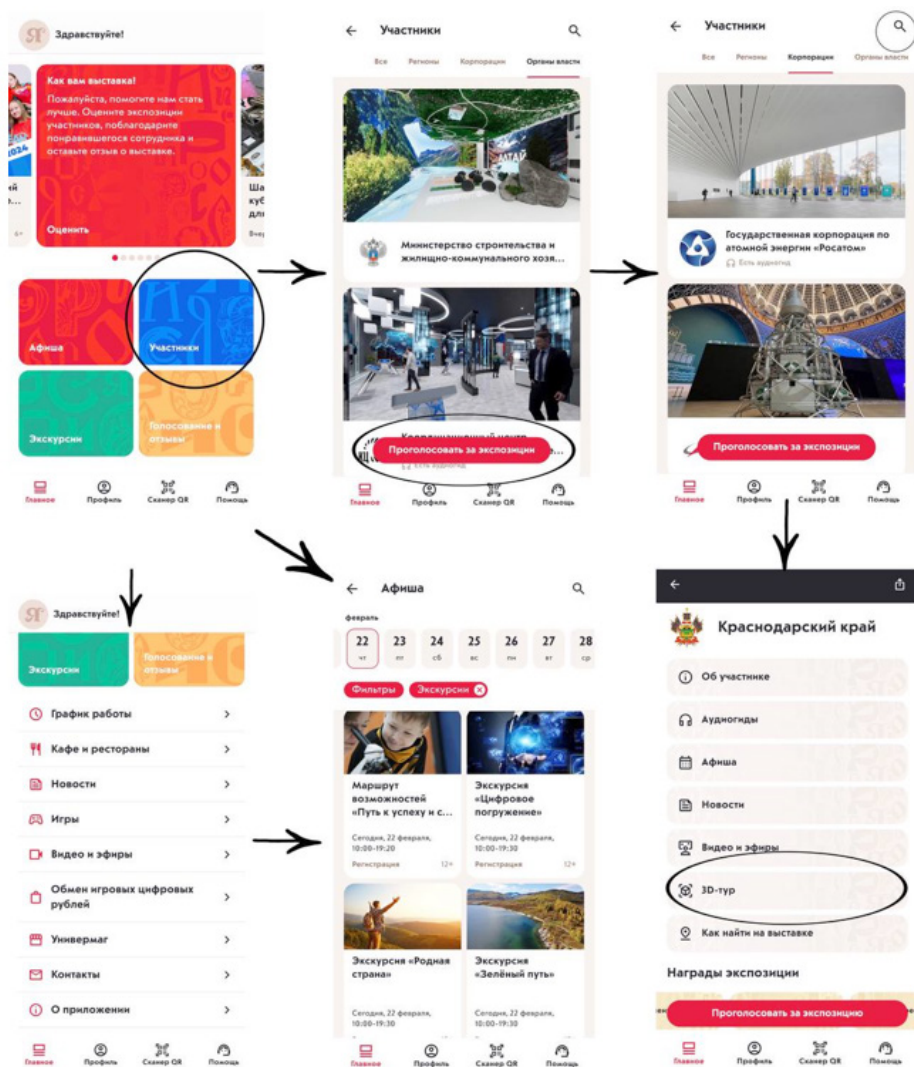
Здравствуйте!

Как вам выставка!

Пожалуйста, помогите нам стать лучше. Оцените экспозиции участников, поблагодарите понравившегося сотрудника и оставьте отзыв о выставке.

Оценить

Ша
куб
для

Афиша

Участники

Экскурсии

Голосование и отзывы

Главное Профиль Сканер QR Помощь

Участники

Все Регионы Корпорации Органы власти

Министерство строительства и жилищно-коммунального хозя...

Корпоративный центр

Проголосовать за экспозиции

Есть аудиогид

Главное Профиль Сканер QR Помощь

Участники

Все Регионы Корпорации Органы власти

Государственная корпорация по атомной энергии «Росатом»

Есть аудиогид

Проголосовать за экспозиции

Главное Профиль Сканер QR Помощь

Здравствуйте!

Экскурсии

Голосование и отзывы

График работы

Кафе и рестораны

Новости

Игры

Видео и эфиры

Обмен игровых цифровых рублей

Универмаг

Контакты

О приложении

Главное Профиль Сканер QR Помощь

Афиша

февраль

| 22 | 23 | 24 | 25 | 26 | 27 | 28 |
|---|---|---|---|---|---|---|
| чт | пт | сб | вс | пн | вт | ср |

Фильтры Экскурсии

Маршрут возможностей «Путь к успеху и с...

Сегодня, 22 февраля, 10:00-19:20

Регистрация 12+

Экскурсия «Цифровое погружение»

Сегодня, 22 февраля, 10:00-19:30

Регистрация 12+

Экскурсия «Родная страна»

Сегодня, 22 февраля, 10:00-19:30

Экскурсия «Зелёный путь»

Сегодня, 22 февраля, 10:00-19:30

Главное Профиль Сканер QR Помощь

Краснодарский край

Об участнике

Аудиогиды

Афиша

Новости

Видео и эфиры

3D-тур

Как найти на выставке

Награды экспозиции

Проголосовать за экспозицию

Главное Профиль Сканер QR Помощь